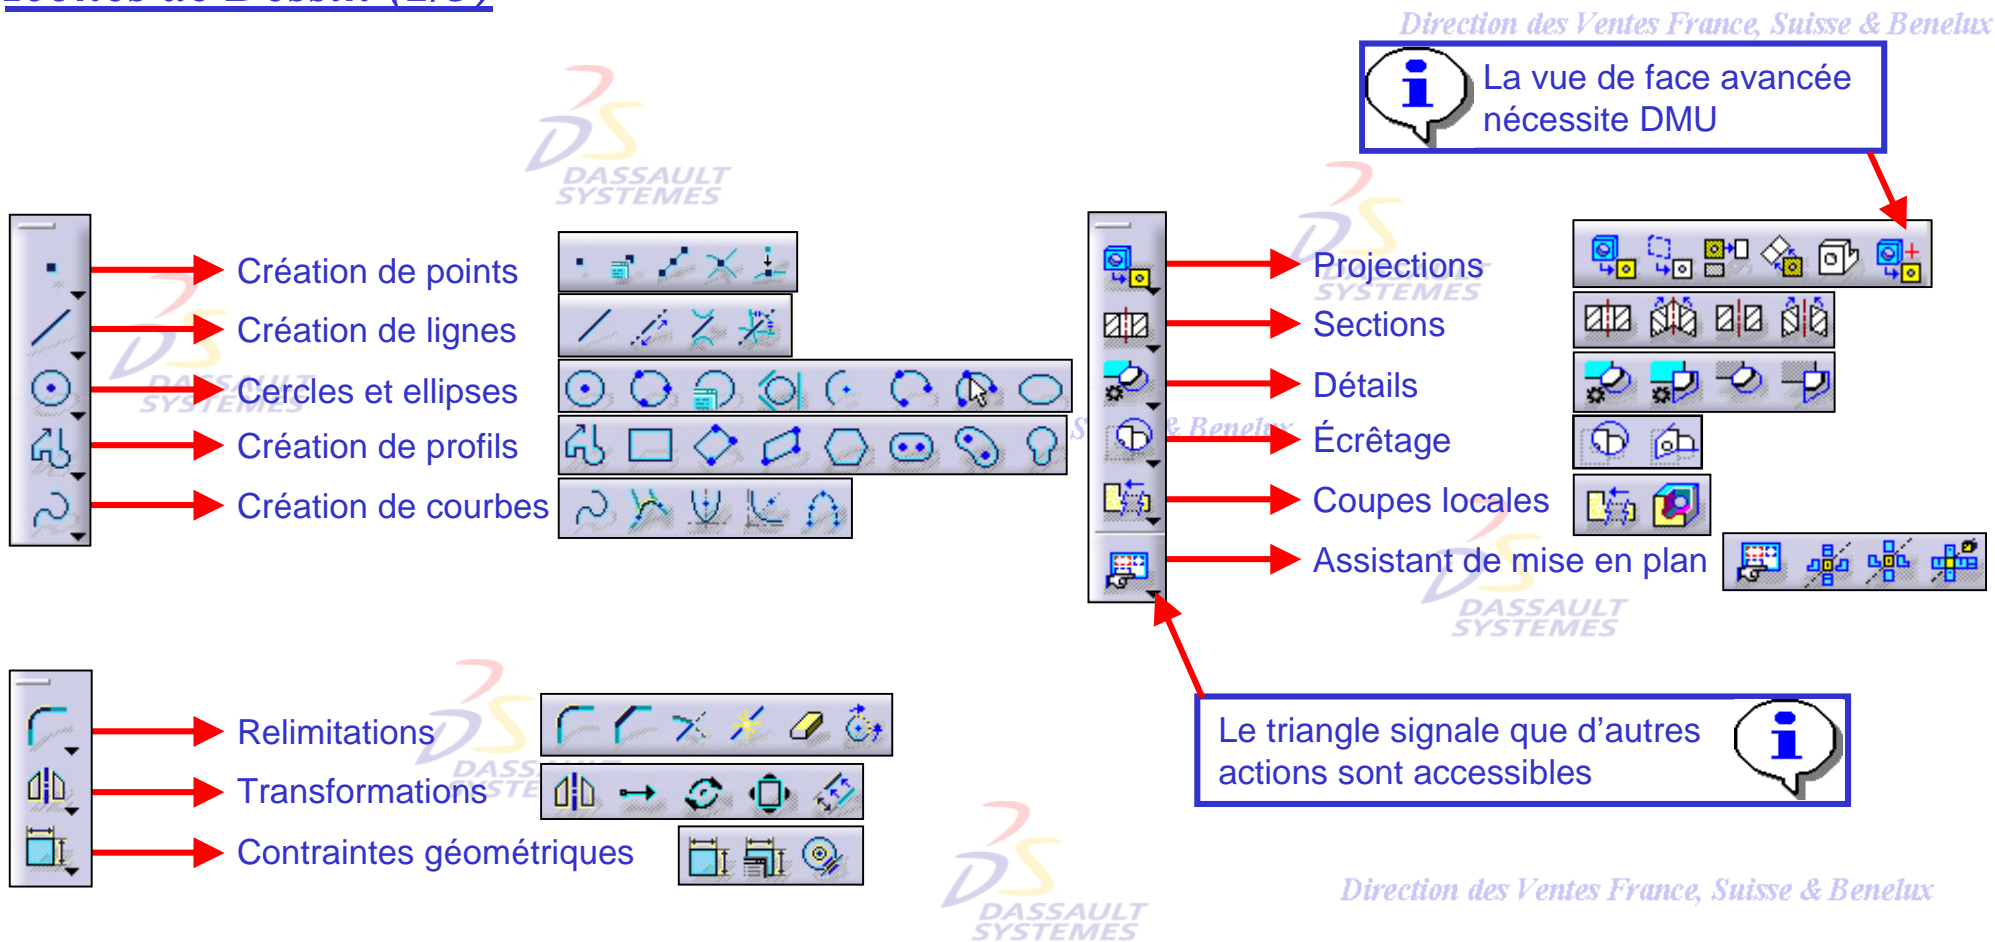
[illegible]

Direction des Ventes France, Suisse & Benelux

La vue de face avancée nécessite DMU

DASSAULT SYSTEMES

Création de points

Création de lignes

Cercles et ellipses

Création de profils

Création de courbes

Projections

Sections

Détails

Écrêtage

Coupes locales

Assistant de mise en plan

Relimitations

Transformations

Contraintes géométriques

Le triangle signale que d’autres actions sont accessibles

DASSAULT SYSTEMES

Direction des Ventes France, Suisse & Benelux